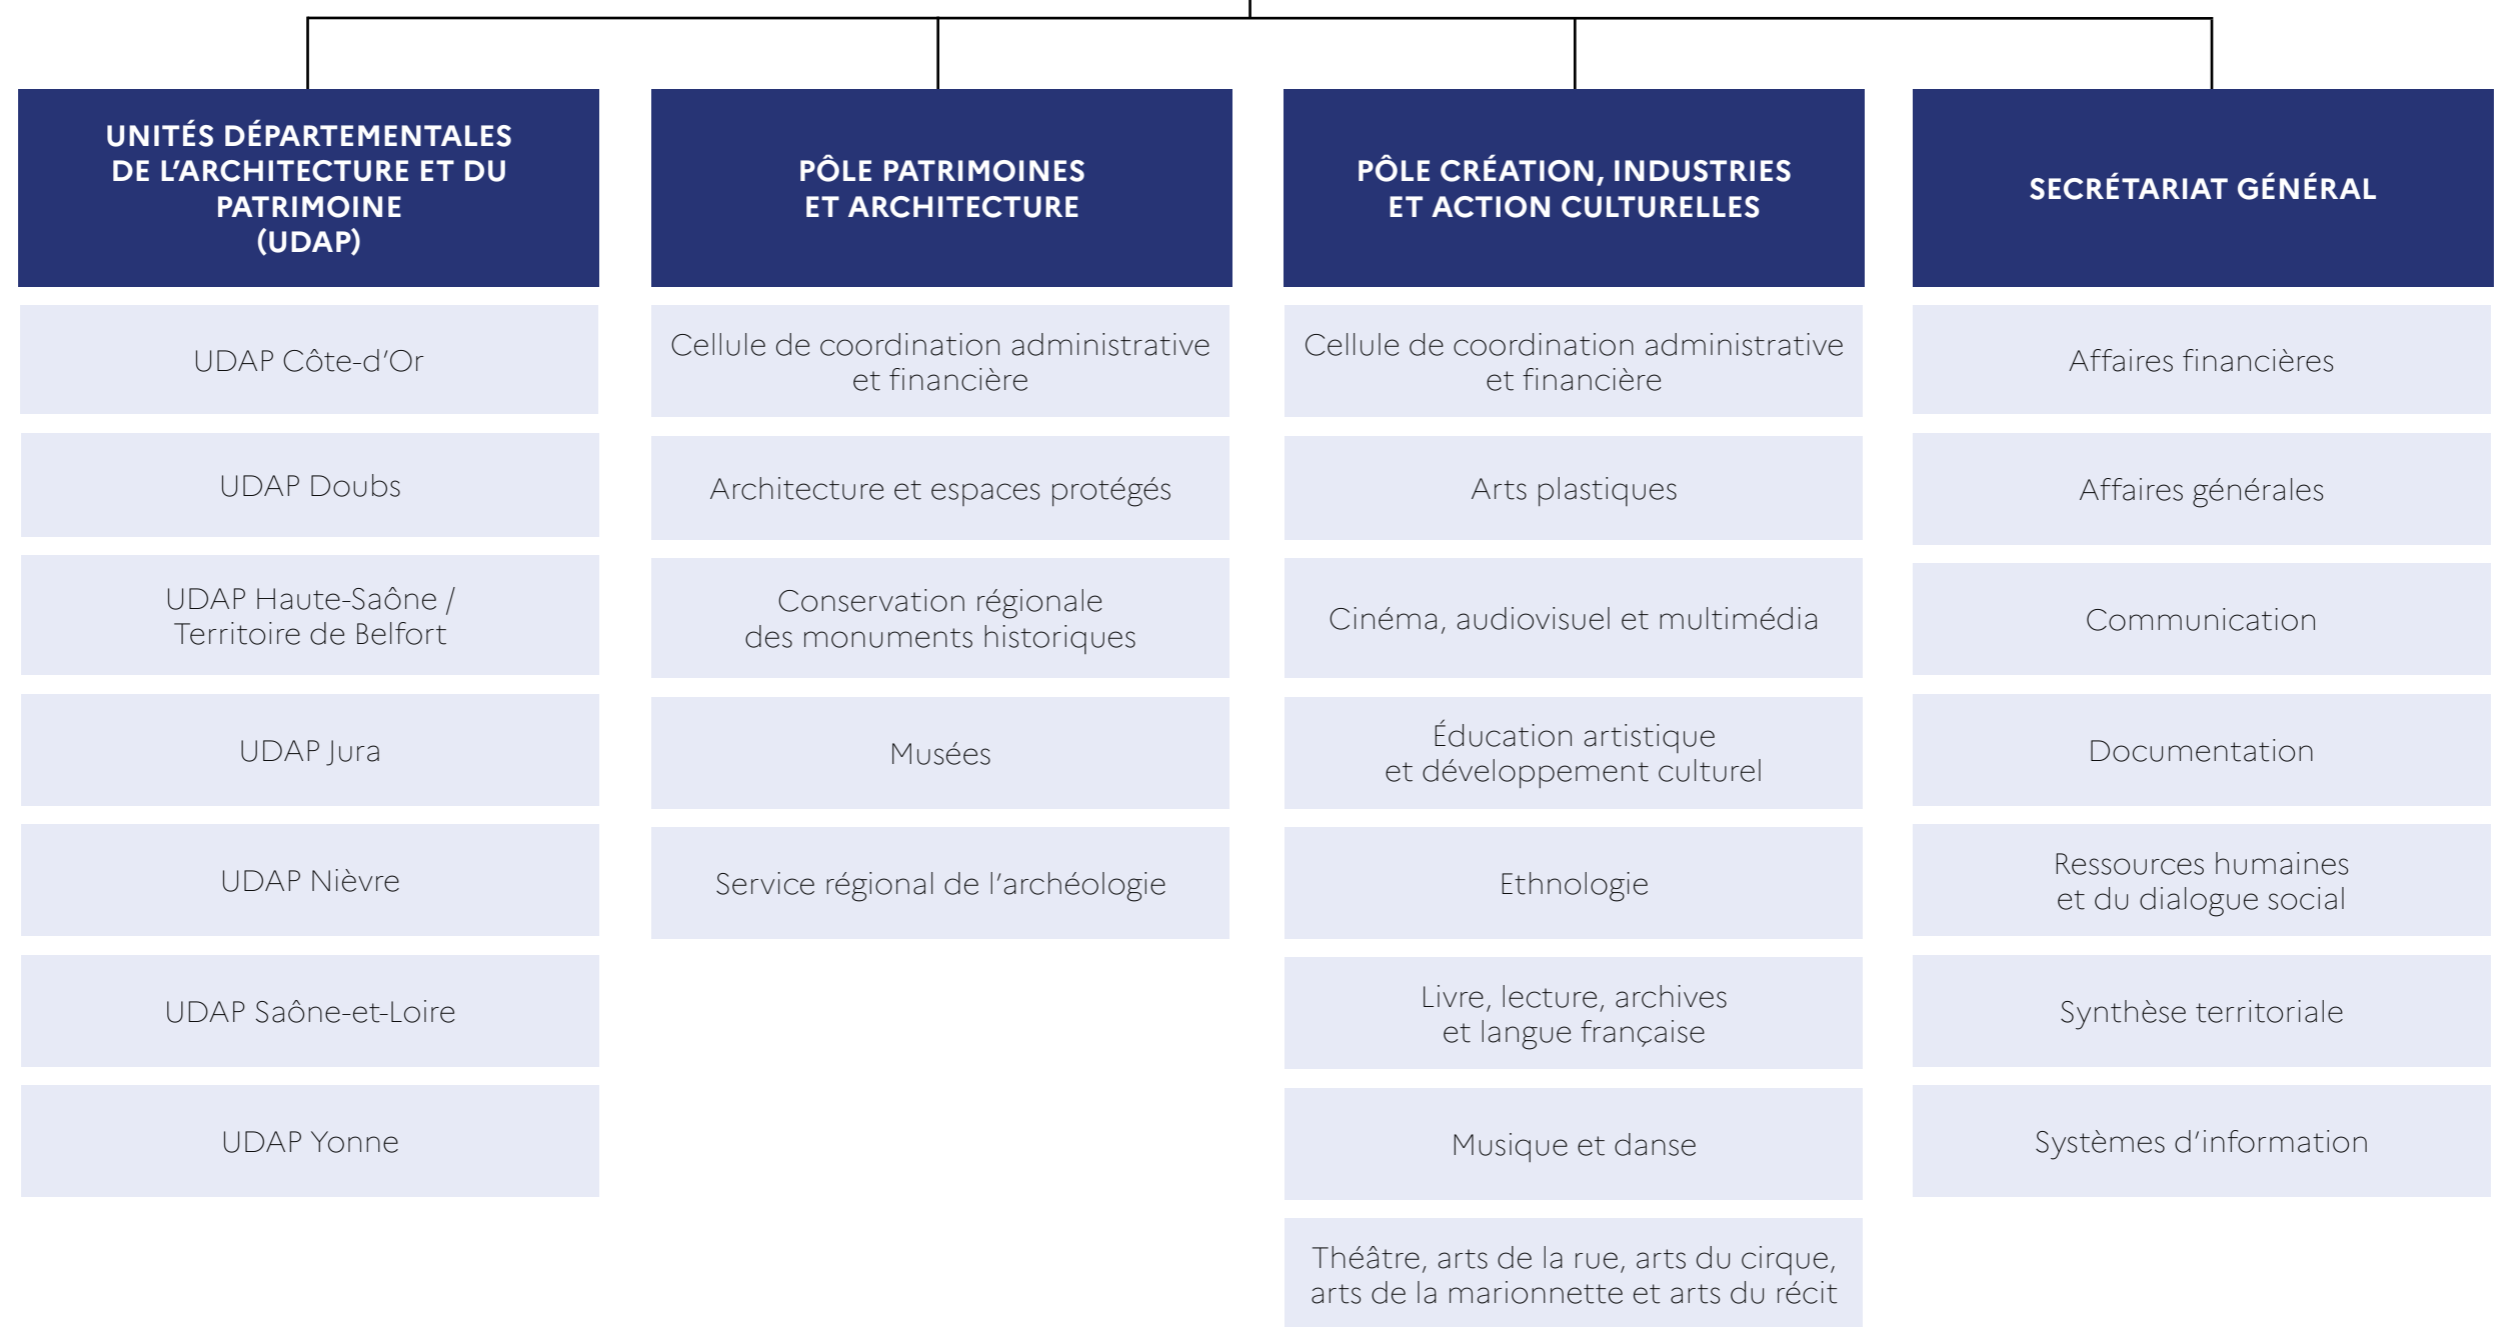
UNITÉS DÉPARTEMENTALES DE L'ARCHITECTURE ET DU PATRIMOINE (UDAP)

UDAP Côte-d'Or

UDAP Doubs

UDAP Haute-Saône / Territoire de Belfort

UDAP Jura

UDAP Nièvre

UDAP Saône-et-Loire

UDAP Yonne

PÔLE PATRIMOINES ET ARCHITECTURE

Cellule de coordination administrative et financière

Architecture et espaces protégés

Conservation régionale des monuments historiques

Musées

Service régional de l'archéologie

PÔLE CRÉATION, INDUSTRIES ET ACTION CULTURELLES

Cellule de coordination administrative et financière

Arts plastiques

Cinéma, audiovisuel et multimédia

Éducation artistique et développement culturel

Ethnologie

Livre, lecture, archives et langue française

Musique et danse

Théâtre, arts de la rue, arts du cirque, arts de la marionnette et arts du récit

SECRÉTARIAT GÉNÉRAL

Affaires financières

Affaires générales

Communication

Documentation

Ressources humaines et du dialogue social

Synthèse territoriale

Systèmes d'information